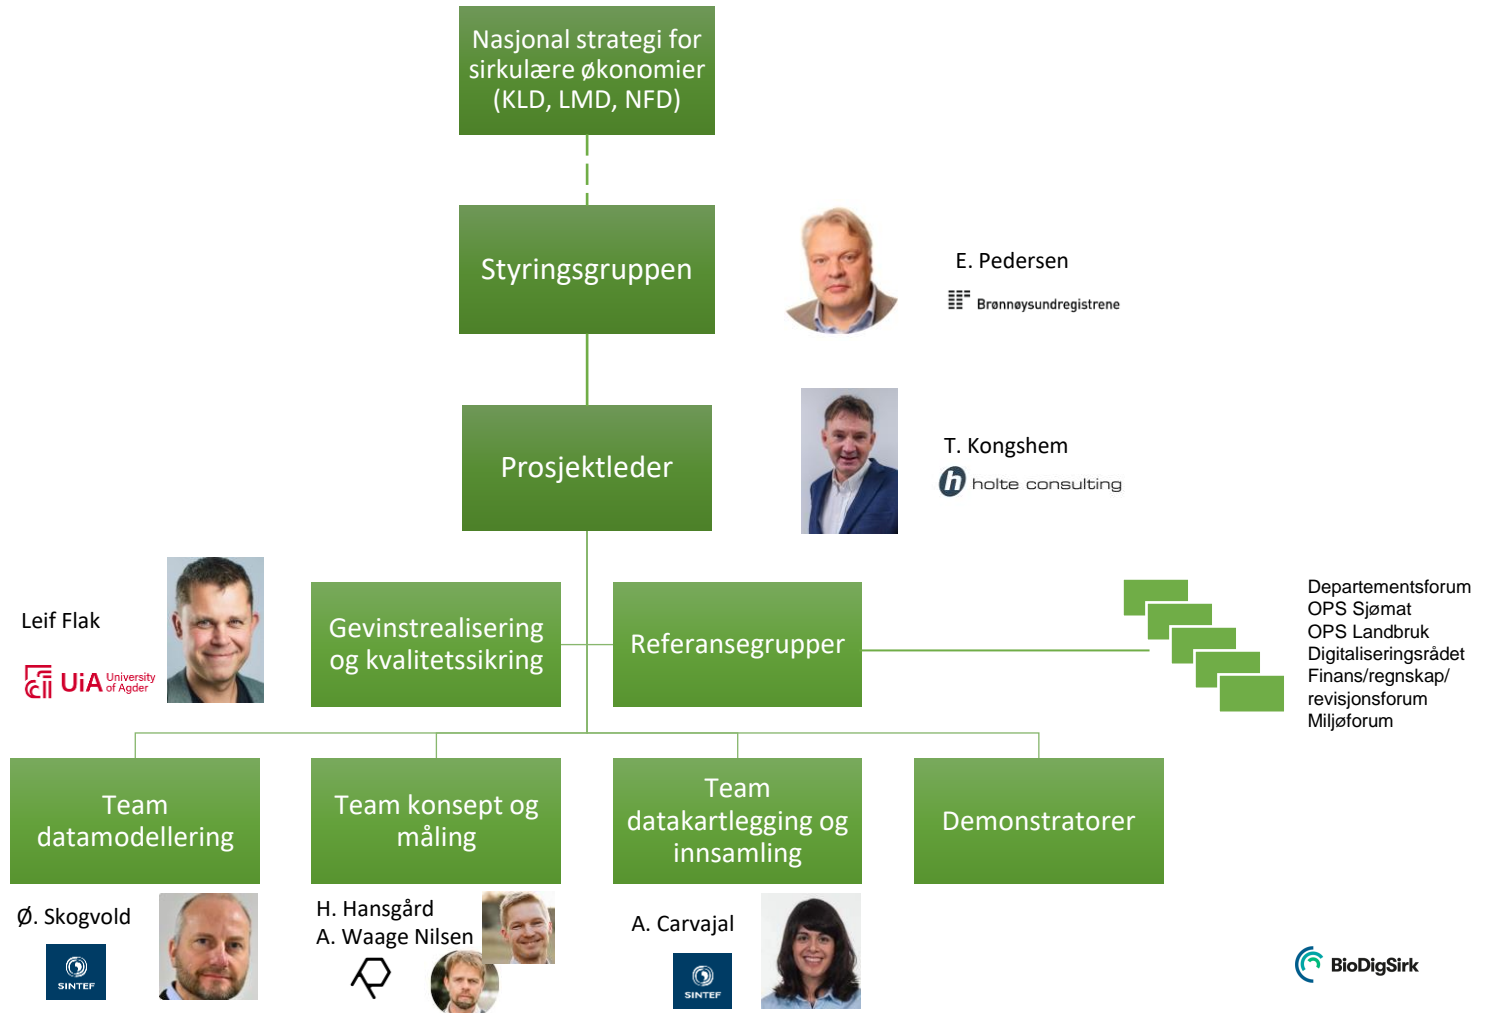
Nasjonal strategi for sirkulære økonomier (KLD, LMD, NFD)

Styringsgruppen

E. Pedersen
Brønnøysundregistrene

Prosjektleder

T. Kongshem
holte consulting

Leif Flak
UiA University of Agder

Gevinstrealisering og kvalitetssikring

Referansegrupper

Departementsforum
OPS Sjømat
OPS Landbruk
Digitaliseringsrådet
Finans/regnskap/ revisjonsforum
Miljøforum

Team datamodellering

Team konsept og måling

Team datakartlegging og innsamling

Demonstratorer

Ø. Skogvold
SINTEF

H. Hansgård
A. Waage Nilsen

A. Carvajal
SINTEF

BioDigSirk